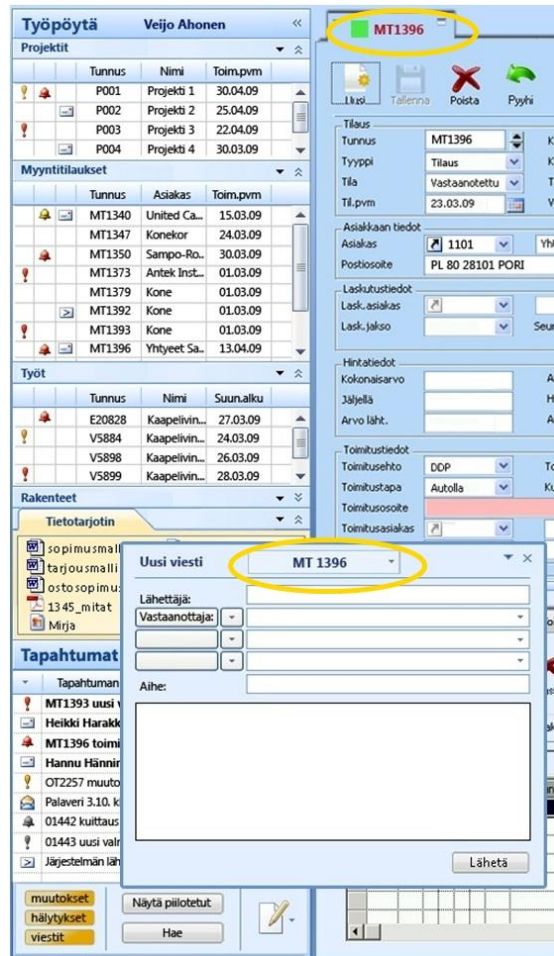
Työpöytä Veijo Ahonen «

Projektit

| | | | Tunnus | Nimi | Toim.pvm |
|---|---|---|---|---|---|
| | | | P001 | Projekti 1 | 30.04.09 |
| | | | P002 | Projekti 2 | 25.04.09 |
| | | | P003 | Projekti 3 | 22.04.09 |
| | | | P004 | Projekti 4 | 30.03.09 |

Myyntitilaukset

| | | | Tunnus | Asiakas | Toim.pvm |
|---|---|---|---|---|---|
| | | | MT1340 | United Ca... | 15.03.09 |
| | | | MT1347 | Konekor | 24.03.09 |
| | | | MT1350 | Sampo-Ro... | 30.03.09 |
| | | | MT1373 | Antek Inst... | 01.03.09 |
| | | | MT1379 | Kone | 01.03.09 |
| | | | MT1392 | Kone | 01.03.09 |
| | | | MT1393 | Kone | 01.03.09 |
| | | | MT1396 | Yhtyeet Sa... | 13.04.09 |

Työt

| | | | Tunnus | Nimi | Suun.alku |
|---|---|---|---|---|---|
| | | | E20828 | Kaapelivin... | 27.03.09 |
| | | | V5884 | Kaapelivin... | 24.03.09 |
| | | | V5898 | Kaapelivin... | 26.03.09 |
| | | | V5899 | Kaapelivin... | 28.03.09 |

Rakenteet

Tietotarjotin

sopimusmall
tarjousmalli
ostosopimus
1345_mitat
Mirja

Tapahtumat

Tapahtuman
MT1393 uusi v
Heikki Harakk
MT1396 toimi
Hannu Hännin
OT2257 muuto
Palaveri 3.10. k
01442 kuittaus
01443 uusi valr
Järjestelmän läh

muutokset
hälytykset
viestit

Näytä piilotetut
Hae

MT1396

Uusi Tallenna Poista Pyyhi

Tilaus
Tunnus MT1396
Tyyppi Tilaus
Tila Vastaanotettu
Til.pvm 23.03.09

Asiakkaan tiedot
Asiakas 1101 Yh
Postiosoite PL 80 28101 PORI

Laskutustiedot
Lask.asiakas
Lask.jakso Seur

Hintatiedot
Kokonaisarvo
Jäljellä
Arvo läht.

Toimitustiedot
Toimitusehto DDP
Toimitustapa Autolla
Toimitusosoite
Toimitusasiakas

Uusi viesti MT 1396
Lähettäjä:
Vastaanottaja:
Aihe:
Lähetä